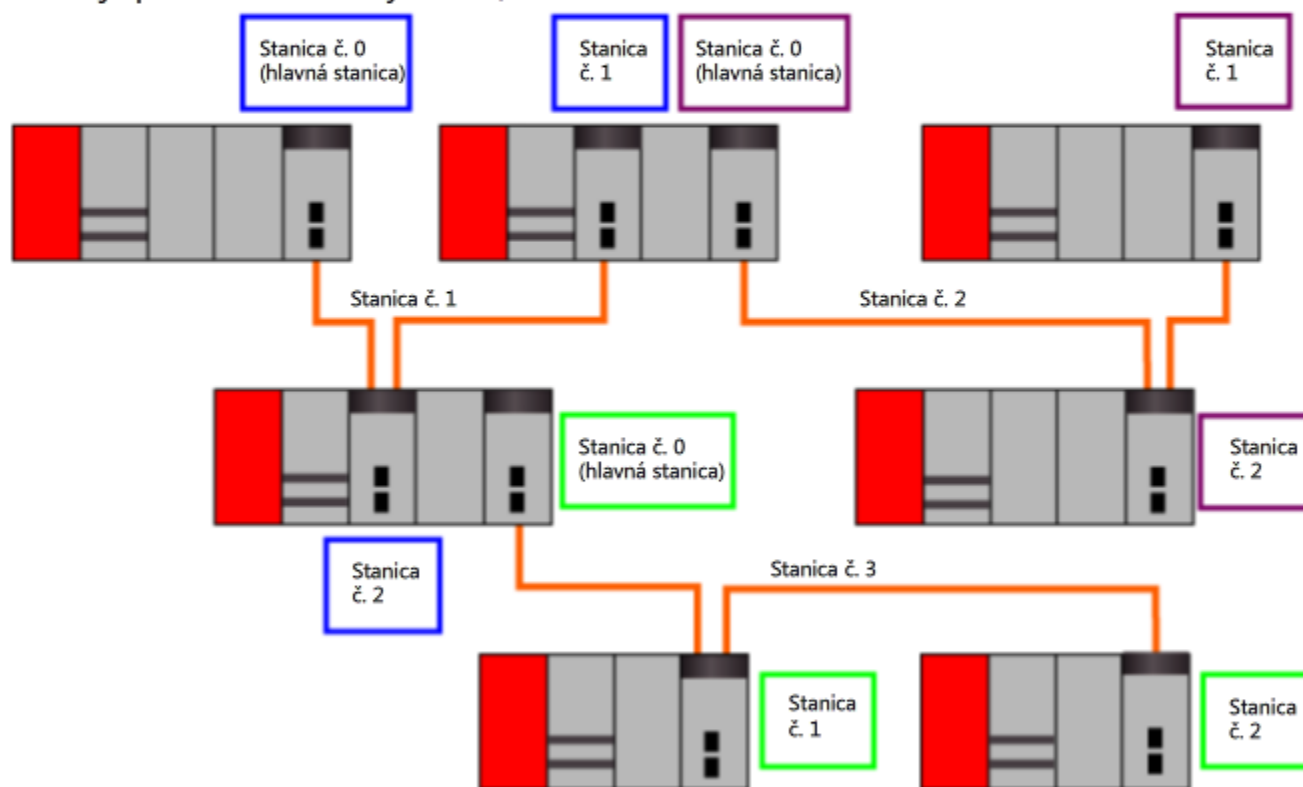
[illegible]

Stanica č. 0 (hlavná stanica)

Stanica č. 1

Stanica č. 0 (hlavná stanica)

Stanica č. 1

Stanica č. 1

Stanica č. 2

Stanica č. 0 (hlavná stanica)

Stanica č. 2

Stanica č. 2

Stanica č. 3

Stanica č. 1

Stanica č. 2